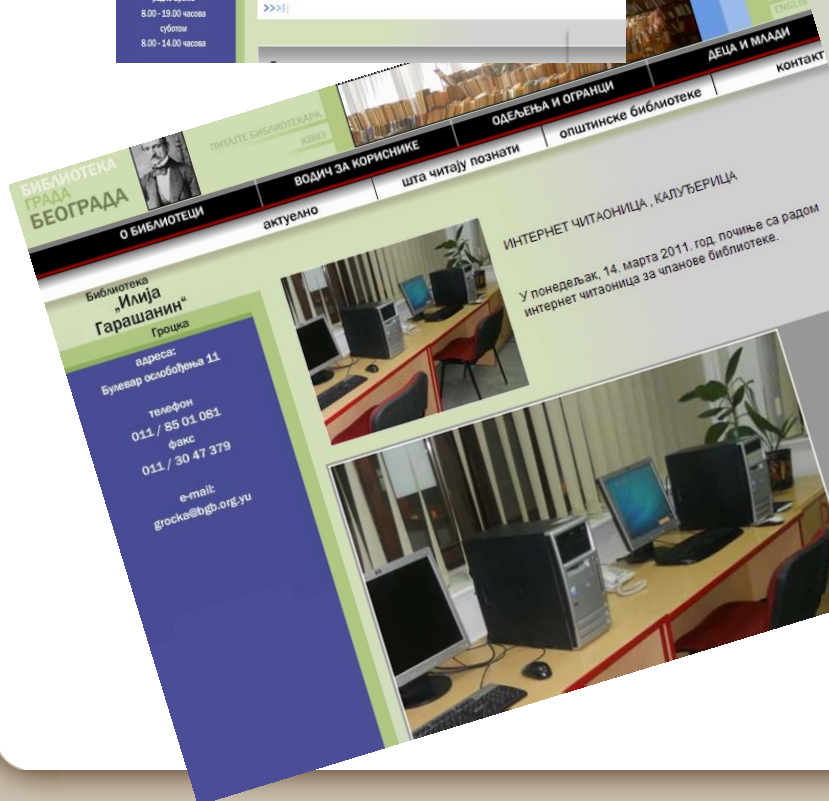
радним данима
8.00 - 19.00 часова
суботом
8.00 - 14.00 часова

>>>|

ENGLISH

БИБЛИОТЕКА
ГРАДА
БЕОГРАДА

ПИТАЈТЕ БИБЛИОТЕКАРА
КВИЗ

О БИБЛИОТЕЦИ
ВОДИЧ ЗА КОРИСНИКЕ
ОДЕЉЕЊА И ОГРАНЦИ
ДЕЦА И МЛАДИ

актуелно
шта читају познати
општинске библиотеке
контакт

Библиотека
„Илија
Гарашанин"
Гроцка

адреса:
Булевар ослобођења 11

телефон
011 / 85 01 081
факс
011 / 30 47 379

e-mail:
grocka@bgb.org.yu

ИНТЕРНЕТ ЧИТАОНИЦА , КАЛУЂЕРИЦА

У понедељак, 14. марта 2011. год. почиње са радом интернет читаоница за чланове библиотеке.